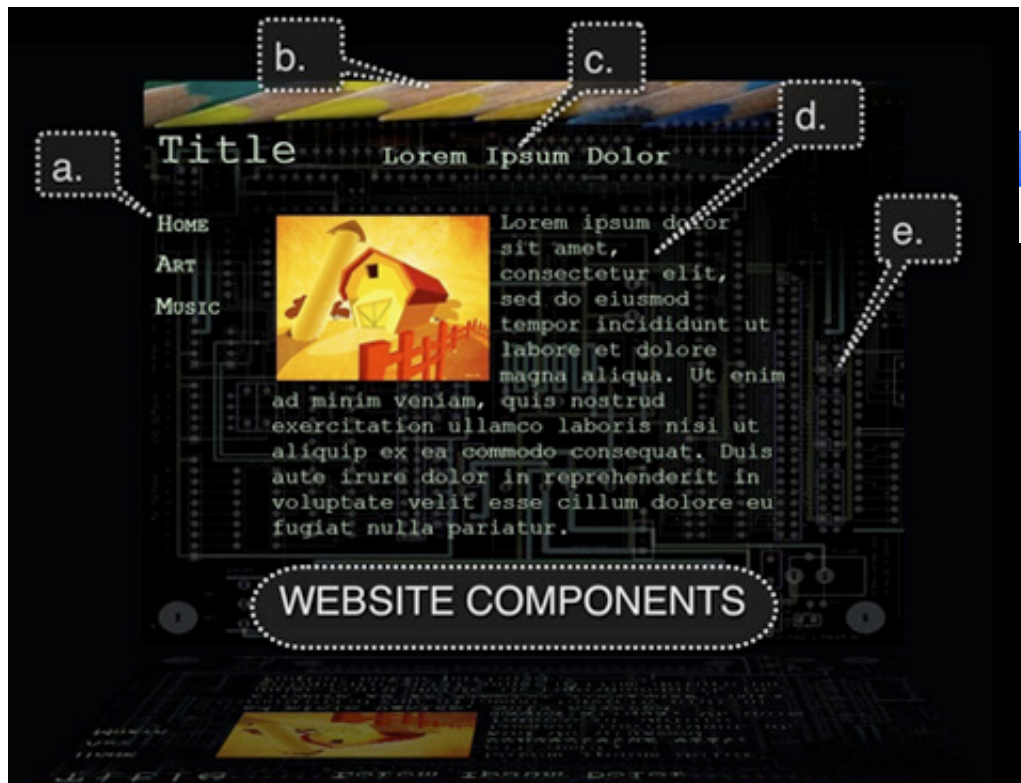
b.

c.

d.

a.

e.

Title

Lorem Ipsum Dolor

Home

Art

Music

Lorem ipsum dolor sit amet, consectetur elit, sed do eiusmod tempor incididunt ut labore et dolore magna aliqua. Ut enim ad minim veniam, quis nostrud exercitation ullamco laboris nisi ut aliquip ex ea commodo consequat. Duis aute irure dolor in reprehenderit in voluptate velit esse cillum dolore eu fugiat nulla pariatur.

WEBSITE COMPONENTS